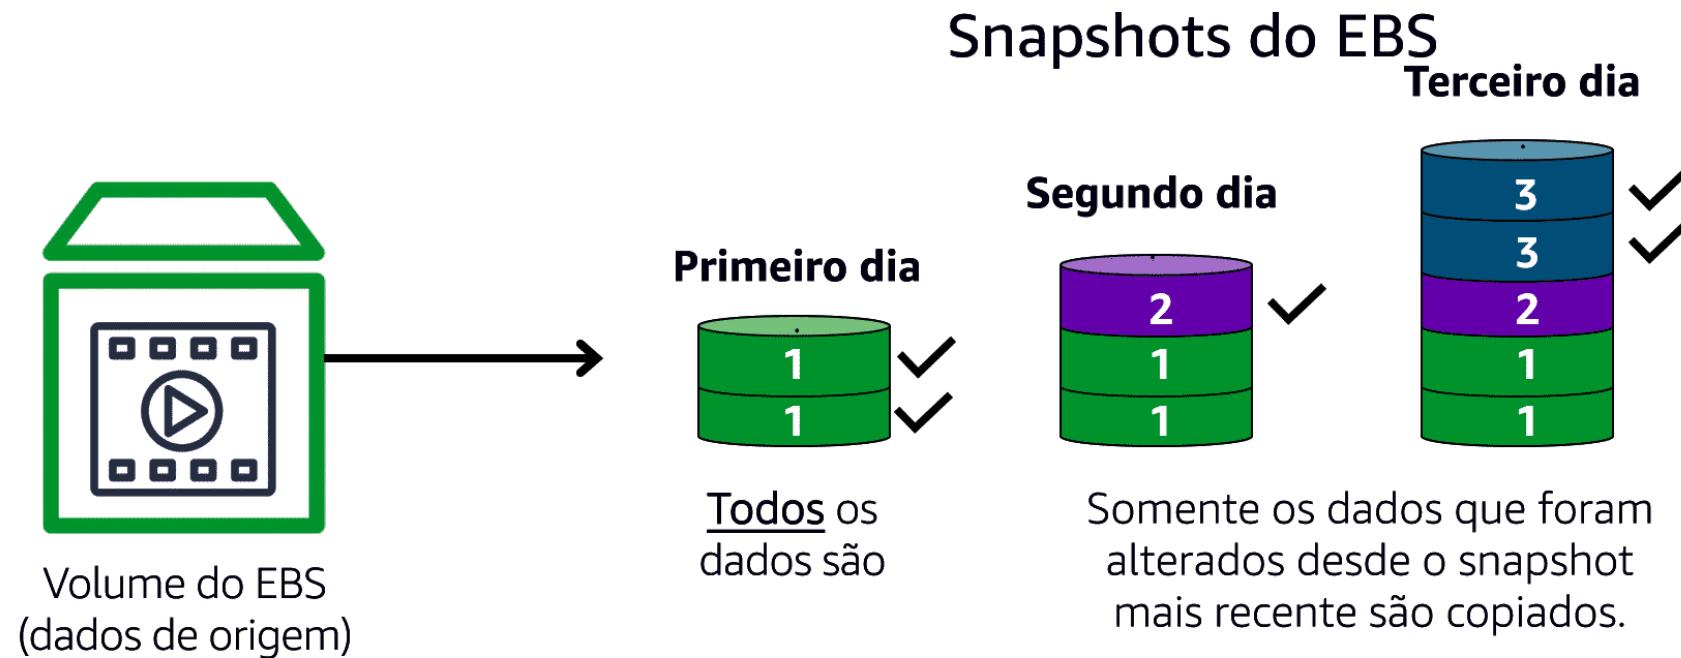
Snapshots do EBS

Volume do EBS (dados de origem)

Primeiro dia

1
1

Todos os dados são

Segundo dia

2
1
1

Terceiro dia

3
3
2
1
1

Somente os dados que foram alterados desde o snapshot mais recente são copiados.